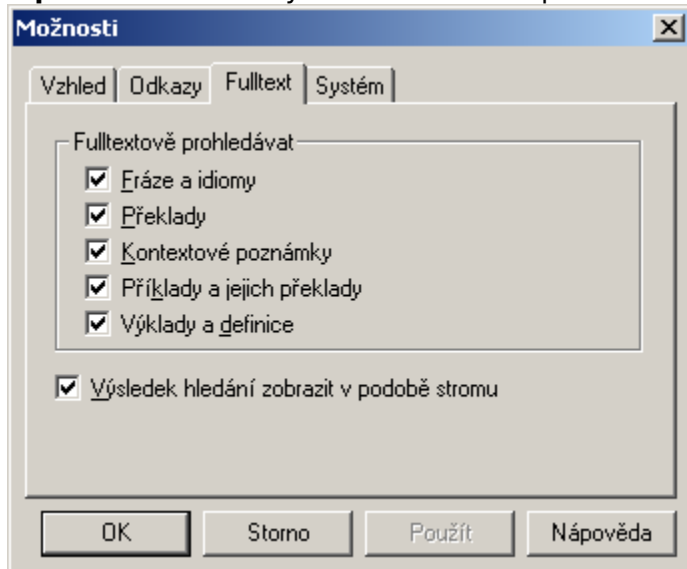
Možnosti

Vzhled | Odkazy | Fulltext | Systém

Fulltextově prohledávat
☑ Fráze a idiomy
☑ Překlady
☑ Kontextové poznámky
☑ Příklady a jejich překlady
☑ Výklady a definice

☑ Výsledek hledání zobrazit v podobě stromu

OK | Storno | Použít | Nápověda